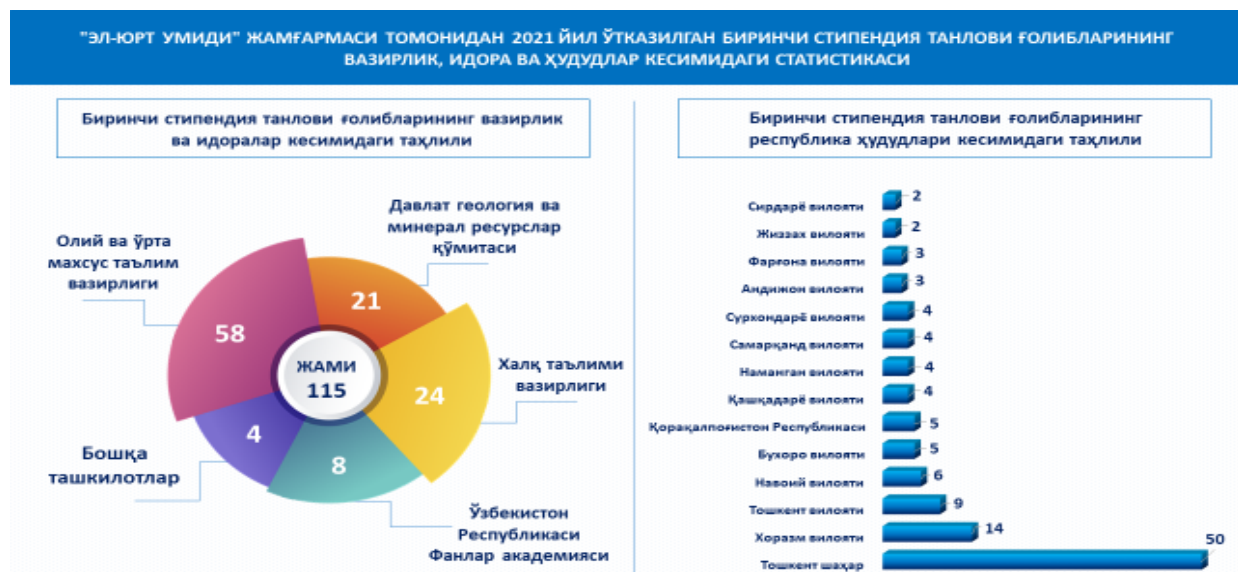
"ЭЛ-ЮРТ УМИДИ" ЖАМҒАРМАСИ ТОМОНИДАН 2021 ЙИЛ ЎТКАЗИЛГАН БИРИНЧИ СТИПЕНДИЯ ТАНЛОВИ ҒОЛИБЛАРИНИНГ ВАЗИРЛИК, ИДОРА ВА ҲУДУДЛАР КЕСИМИДАГИ СТАТИСТИКАСИ

Биринчи стипендия танлови ғолибларининг вазирлик ва идоралар кесимидаги таҳлили

Давлат геология ва минерал ресурслар қўмитаси

Олий ва ўрта махсус таълим вазирлиги

21

58

ЖАМИ
115

Халқ таълими вазирлиги

24

4

8

Бошқа ташкилотлар

Ўзбекистон Республикаси Фанлар академияси

Биринчи стипендия танлови ғолибларининг республика ҳудудлари кесимидаги таҳлили

| | |
|---|---|
| Сирдарё вилояти | 2 |
| Жиззах вилояти | 2 |
| Фарғона вилояти | 3 |
| Андижон вилояти | 3 |
| Сурхондарё вилояти | 4 |
| Самарқанд вилояти | 4 |
| Наманган вилояти | 4 |
| Қашқадарё вилояти | 4 |
| Қорақалпоғистон Республикаси | 5 |
| Бухоро вилояти | 5 |
| Навоий вилояти | 6 |
| Тошкент вилояти | 9 |
| Хоразм вилояти | 14 |
| Тошкент шаҳар | 50 |